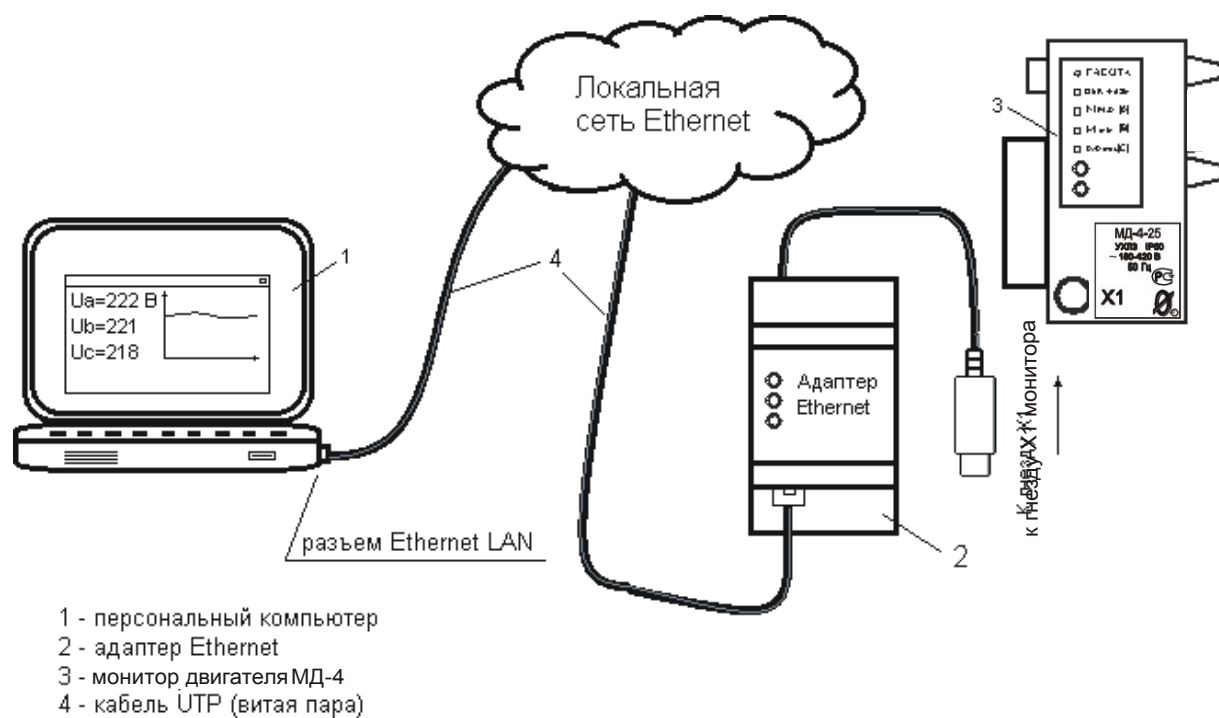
Локальная сеть Ethernet

3

РАБОТА
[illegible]
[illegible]
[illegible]
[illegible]

МД-4-25
УХЛ3 IP50
~ 180-420 В
50 Гц

X1

1

Ua=222 В
Ub=221
Uc=218

4

Адаптер Ethernet

к гнезду X1 монитора

разъем Ethernet LAN

2

1 - персональный компьютер
2 - адаптер Ethernet
3 - монитор двигателя МД-4
4 - кабель UTP (витая пара)